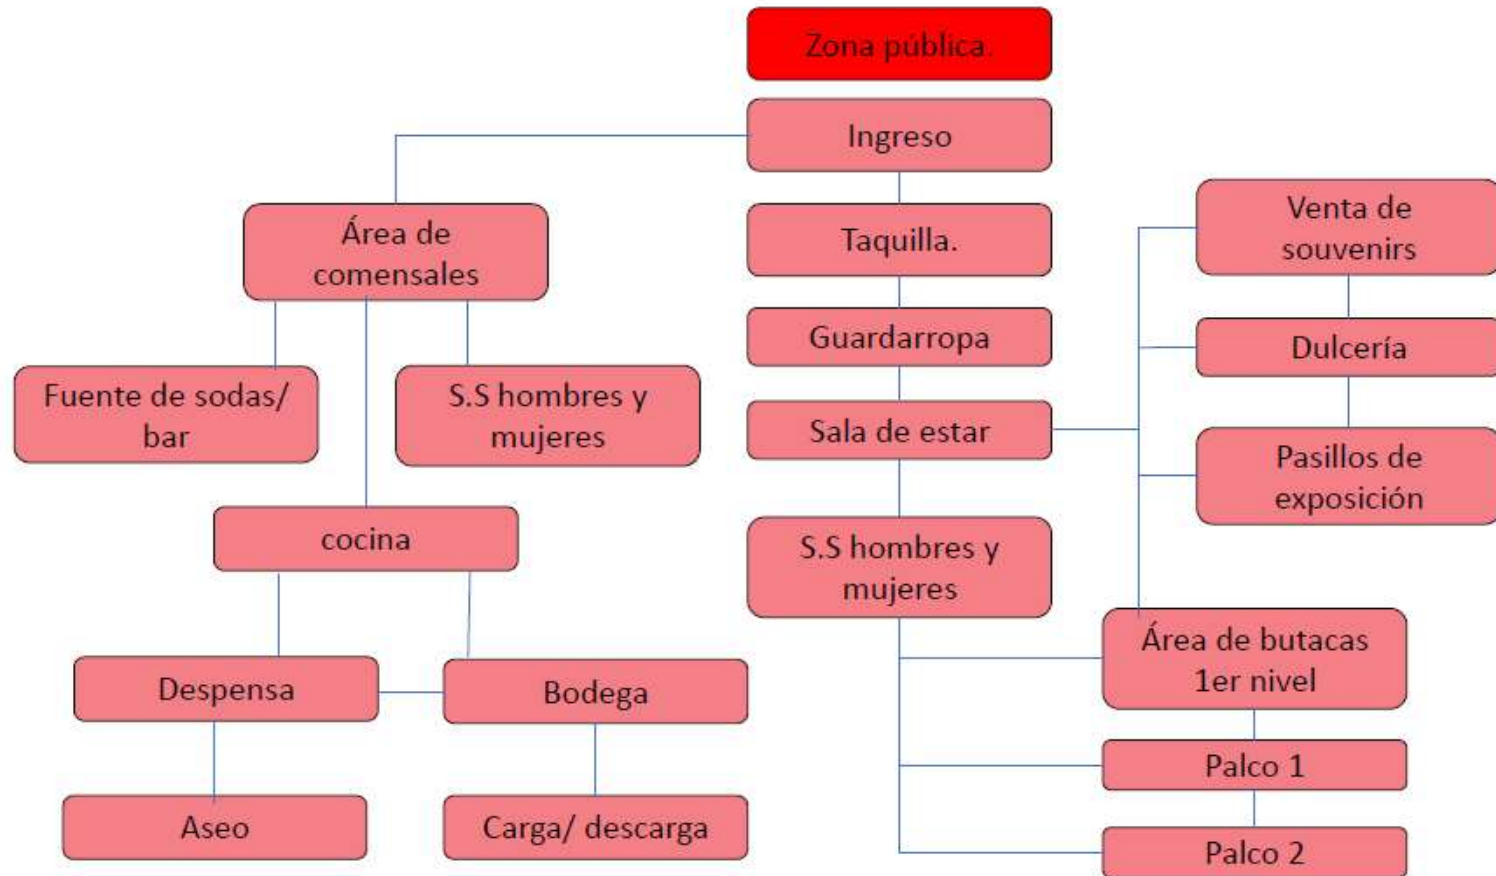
Zona pública.

Ingreso

Área de comensales

Taquilla.

Venta de souvenirs

Guardarropa

Dulcería

Fuente de sodas/ bar

S.S hombres y mujeres

Sala de estar

Pasillos de exposición

cocina

S.S hombres y mujeres

Área de butacas 1er nivel

Despensa

Bodega

Palco 1

Aseo

Carga/ descarga

Palco 2